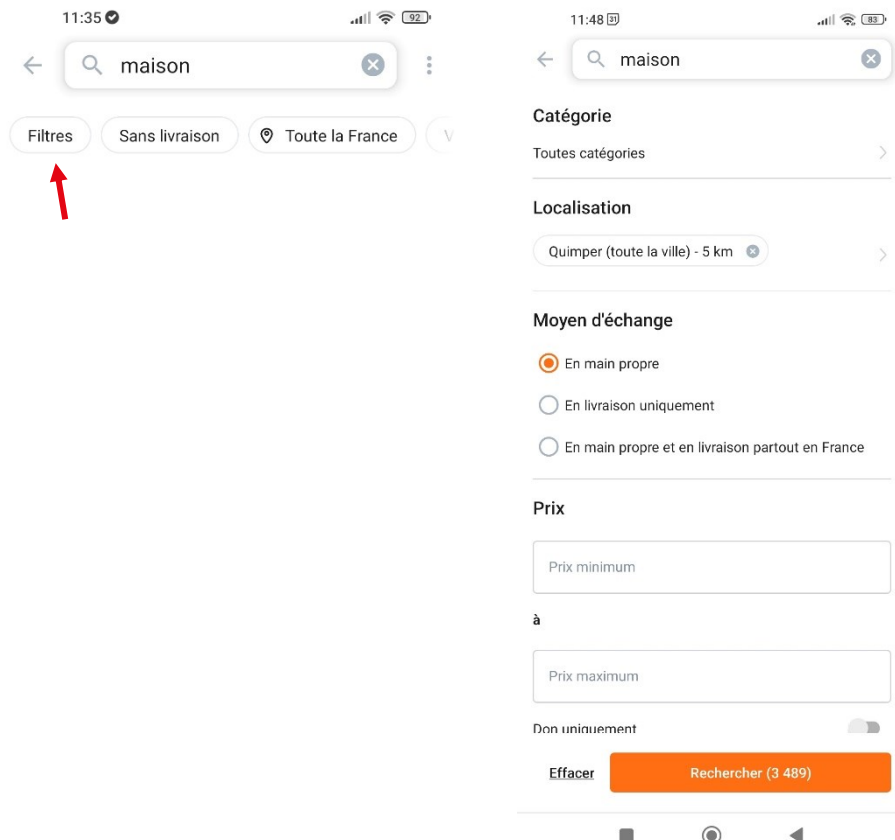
11:35 92

maison

Filtres
Sans livraison
Toute la France
V

11:48 31 83

maison

Catégorie

Toutes catégories

Localisation

Quimper (toute la ville) - 5 km

Moyen d'échange

En main propre

En livraison uniquement

En main propre et en livraison partout en France

Prix

Prix minimum

à

Prix maximum

Don uniquement

Effacer

Rechercher (3 489)